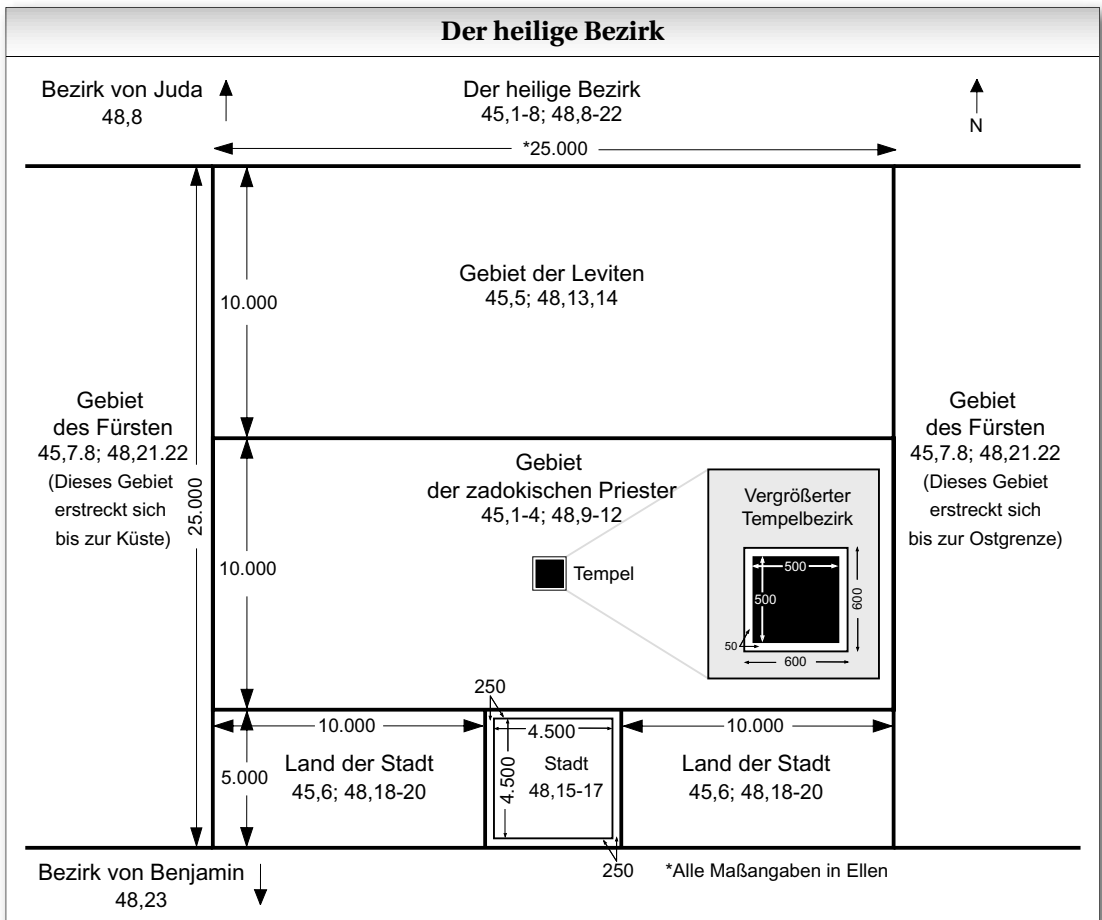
Der heilige Bezirk

Bezirk von Juda
48,8

Der heilige Bezirk
45,1-8; 48,8-22

N

*25.000

10.000

Gebiet der Leviten
45,5; 48,13,14

Gebiet
des Fürsten
45,7.8; 48,21.22
(Dieses Gebiet erstreckt sich bis zur Küste)

25.000

10.000

Gebiet
der zadokischen Priester
45,1-4; 48,9-12

Tempel

Vergrößerter
Tempelbezirk

500
500
600
50
600

Gebiet
des Fürsten
45,7.8; 48,21.22
(Dieses Gebiet erstreckt sich bis zur Ostgrenze)

250

10.000

4.500

10.000

5.000

Land der Stadt
45,6; 48,18-20

4.500

Stadt
48,15-17

Land der Stadt
45,6; 48,18-20

250

Bezirk von Benjamin
48,23

*Alle Maßangaben in Ellen